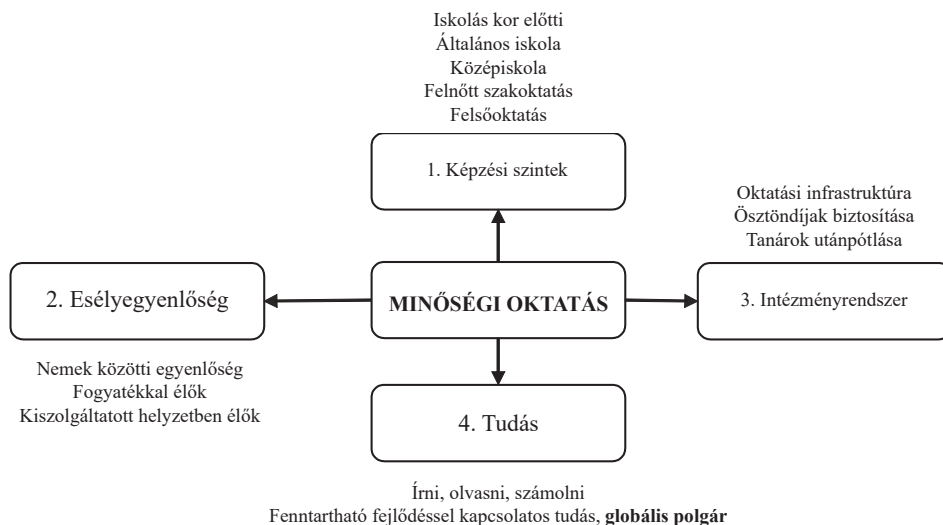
Iskolás kor előtti
Általános iskola
Középiskola
Felnőtt szakoktatás
Felsőoktatás

1. Képzési szintek

Oktatási infrastruktúra
Ösztöndíjak biztosítása
Tanárok utánpótlása

2. Esélyegyenlőség

MINŐSÉGI OKTATÁS

3. Intézményrendszer

Nemek közötti egyenlőség
Fogyatékkal élők
Kiszolgáltatott helyzetben élők

4. Tudás

Írni, olvasni, számolni
Fenntartható fejlődéssel kapcsolatos tudás, **globális polgár**